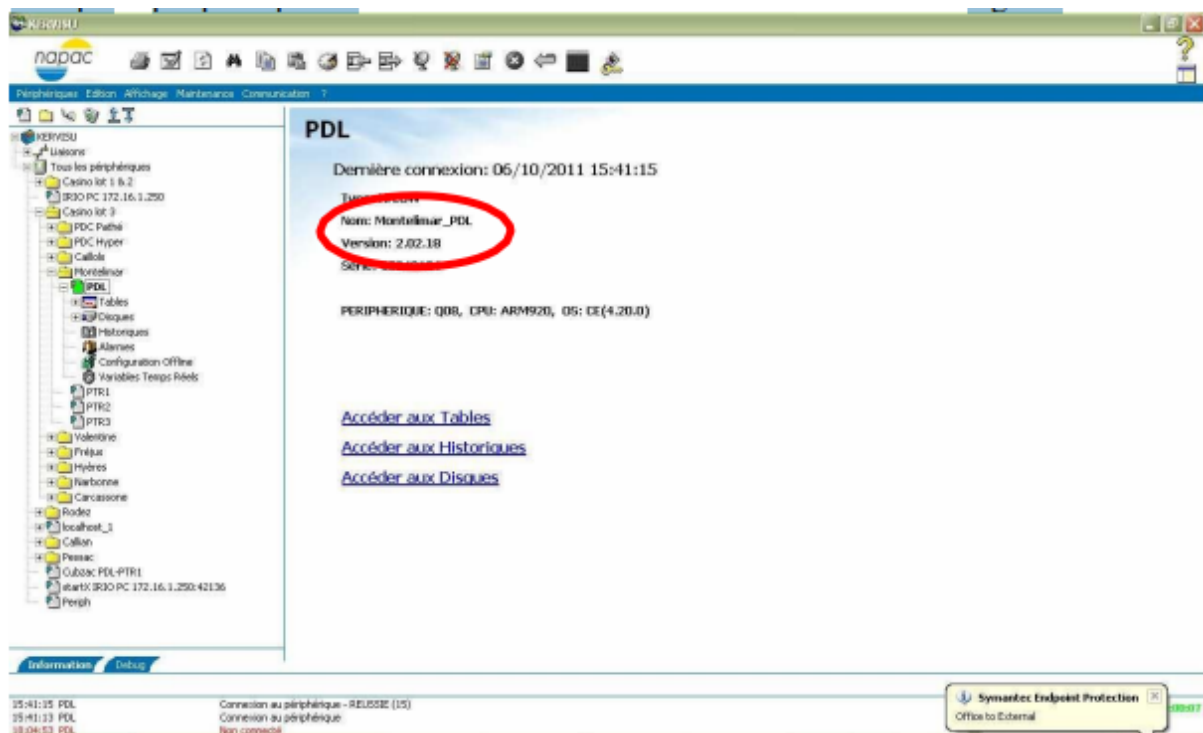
KERVISU

napac

Périphériques Edition Affichage Maintenance Communication ?

KERVISU
Liaisons
Tous les périphériques
Casino lot 1 & 2
IRIO PC 172.16.1.250
Casino lot 3
PDC Pathé
PDC Hyper
Caillols
Montelimar
PDL
Tables
Disques
Historiques
Alarmes
Configuration Offline
Variables Temps Réels
PTR1
PTR2
PTR3
Valentine
Fréjus
Hyères
Narbonne
Carcassone
Rodez
localhost_1
Callian
Pessac
Cubzac PDL-PTR1
startX IRIO PC 172.16.1.250:42136
Periph

Information Debug

PDL

Dernière connexion: 06/10/2011 15:41:15

Type: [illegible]
Nom: Montelimar_PDL
Version: 2.02.18
Série: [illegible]

PERIPHERIQUE: Q08, CPU: ARM920, OS: CE(4.20.0)

Accéder aux Tables
Accéder aux Historiques
Accéder aux Disques

15:41:15 PDL Connexion au périphérique - REUSSIE (15)
15:41:13 PDL Connexion au périphérique
10:04:53 PDL Non connecté

Symantec Endpoint Protection
Office to External